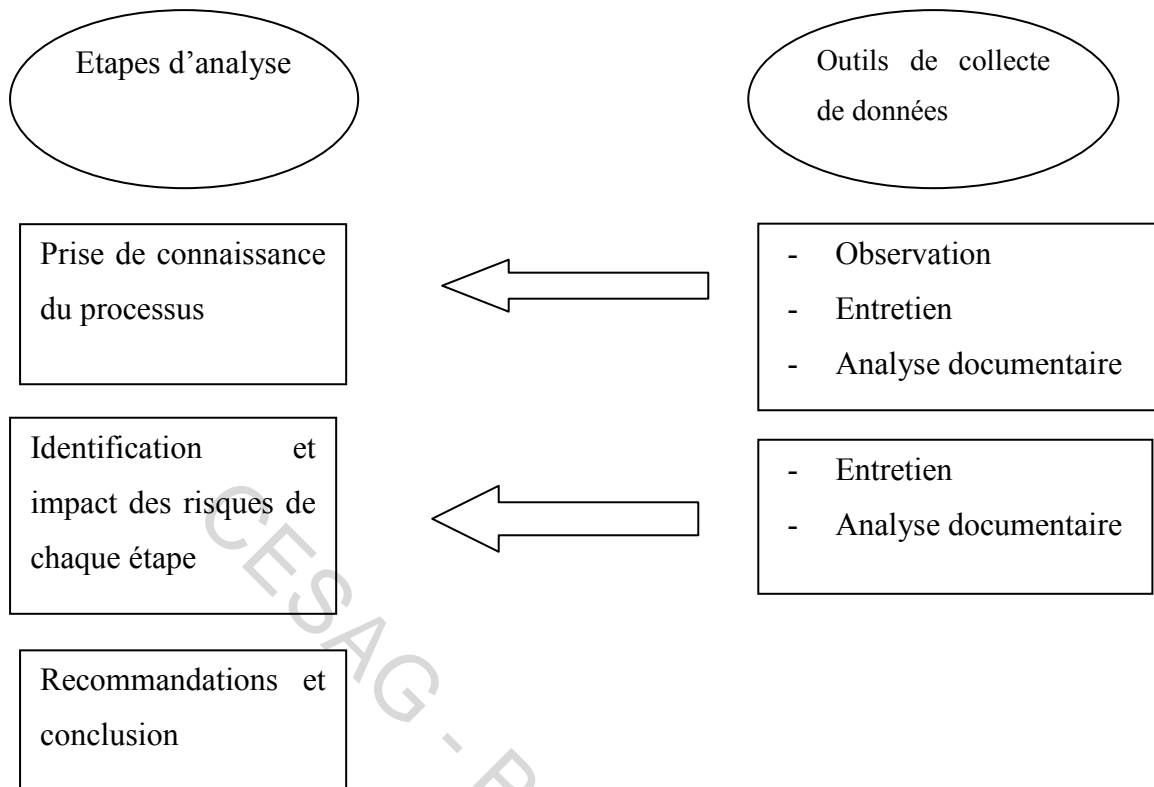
Etapes d'analyse

Outils de collecte de données

Prise de connaissance du processus

- Observation
- Entretien
- Analyse documentaire

Identification et impact des risques de chaque étape

- Entretien
- Analyse documentaire

Recommandations et conclusion

CESAG - B